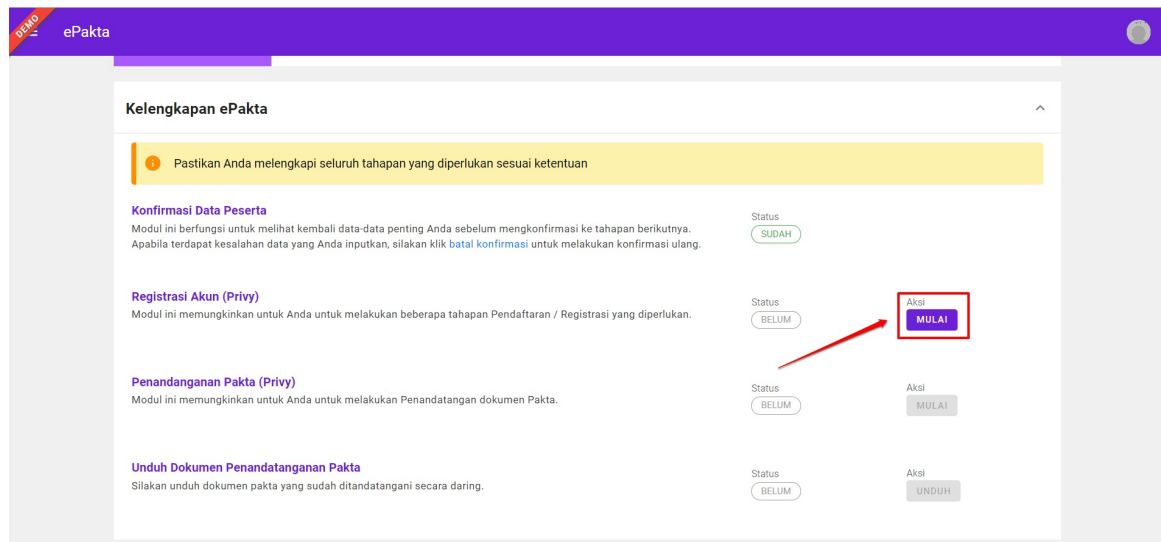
DEMO

ePakta

Kelengkapan ePakta

Pastikan Anda melengkapi seluruh tahapan yang diperlukan sesuai ketentuan

Konfirmasi Data Peserta
Modul ini berfungsi untuk melihat kembali data-data penting Anda sebelum mengkonfirmasi ke tahapan berikutnya. Apabila terdapat kesalahan data yang Anda inputkan, silakan klik batal konfirmasi untuk melakukan konfirmasi ulang.

Status
SUDAH

Registrasi Akun (Privy)
Modul ini memungkinkan untuk Anda untuk melakukan beberapa tahapan Pendaftaran / Registrasi yang diperlukan.

Status
BELUM

Aksi
MULAI

Penandanganan Pakta (Privy)
Modul ini memungkinkan untuk Anda untuk melakukan Penandatangan dokumen Pakta.

Status
BELUM

Aksi
MULAI

Unduh Dokumen Penandatanganan Pakta
Silakan unduh dokumen pakta yang sudah ditandatangani secara daring.

Status
BELUM

Aksi
UNDUH